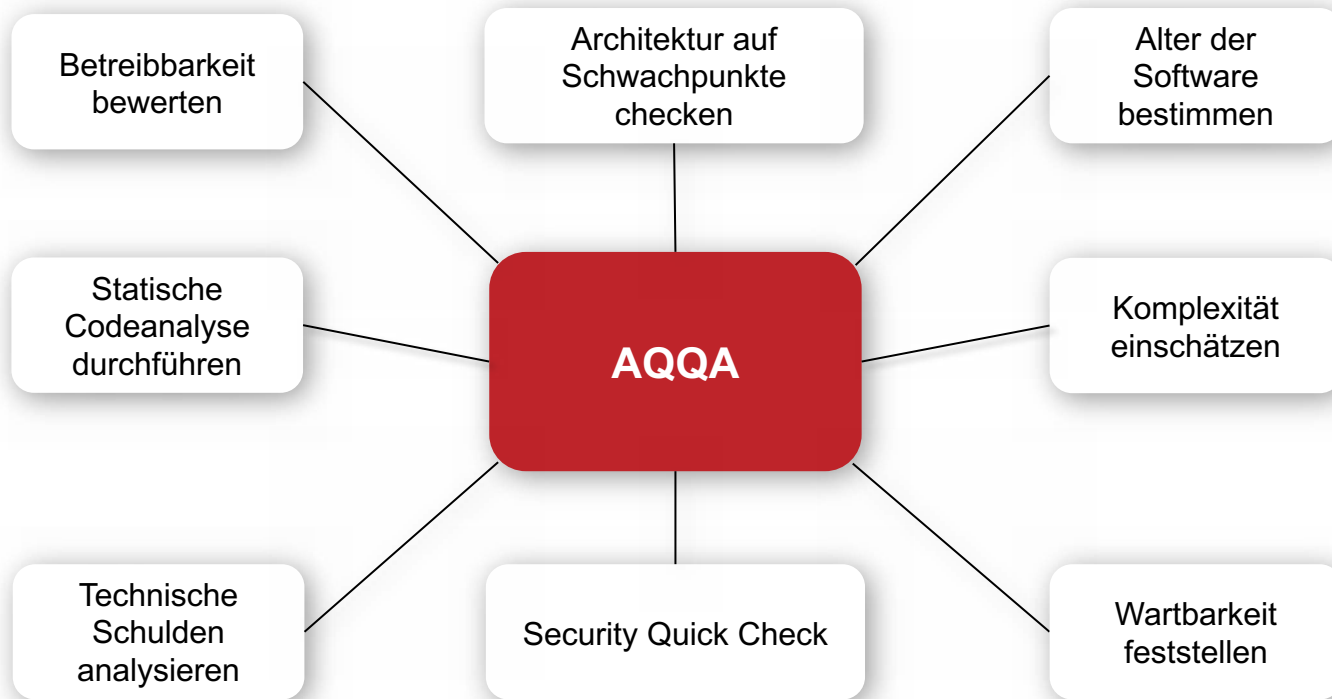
Betreibbarkeit bewerten

Architektur auf Schwachpunkte checken

Alter der Software bestimmen

Statische Codeanalyse durchführen

AQQA

Komplexität einschätzen

Technische Schulden analysieren

Security Quick Check

Wartbarkeit feststellen